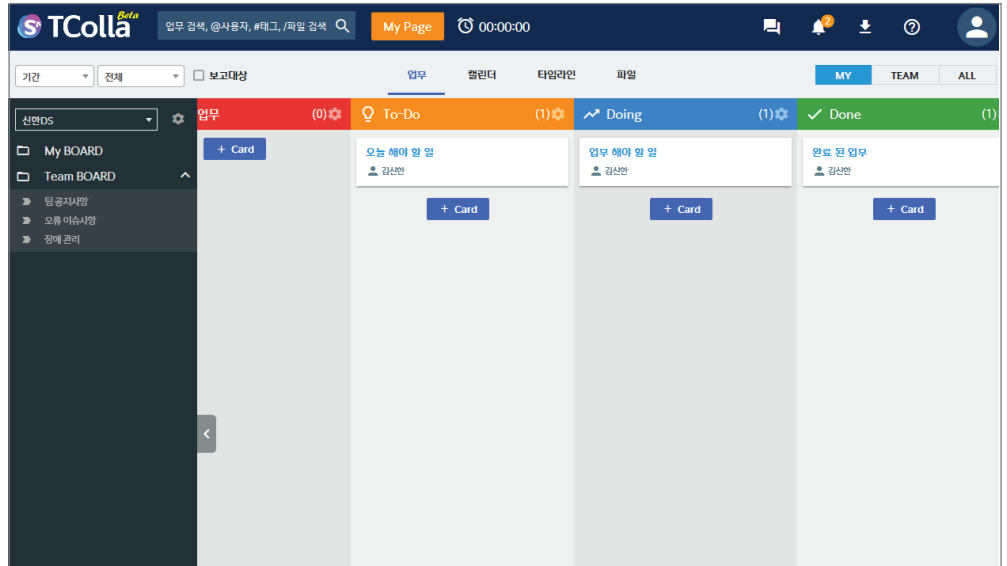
TColla Beta
업무 검색, @사용자, #태그, /파일 검색
My Page
00:00:00
2

기간
전체
보고대상
업무
캘린더
타임라인
파일
MY
TEAM
ALL

신한DS
My BOARD
Team BOARD
팀 공지사항
오류 이슈사항
장애 관리

업무 (0)
+ Card

To-Do (1)
오늘 해야 할 일
김신한
+ Card

Doing (1)
업무 해야 할 일
김신한
+ Card

Done (1)
완료 된 업무
김신한
+ Card